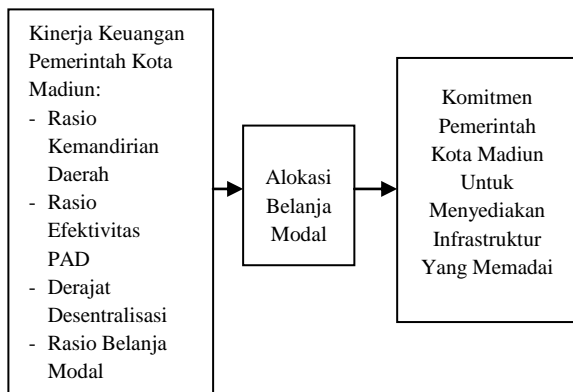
Kinerja Keuangan Pemerintah Kota Madiun:
- Rasio Kemandirian Daerah
- Rasio Efektivitas PAD
- Derajat Desentralisasi
- Rasio Belanja Modal

Alokasi Belanja Modal

Komitmen Pemerintah Kota Madiun Untuk Menyediakan Infrastruktur Yang Memadai